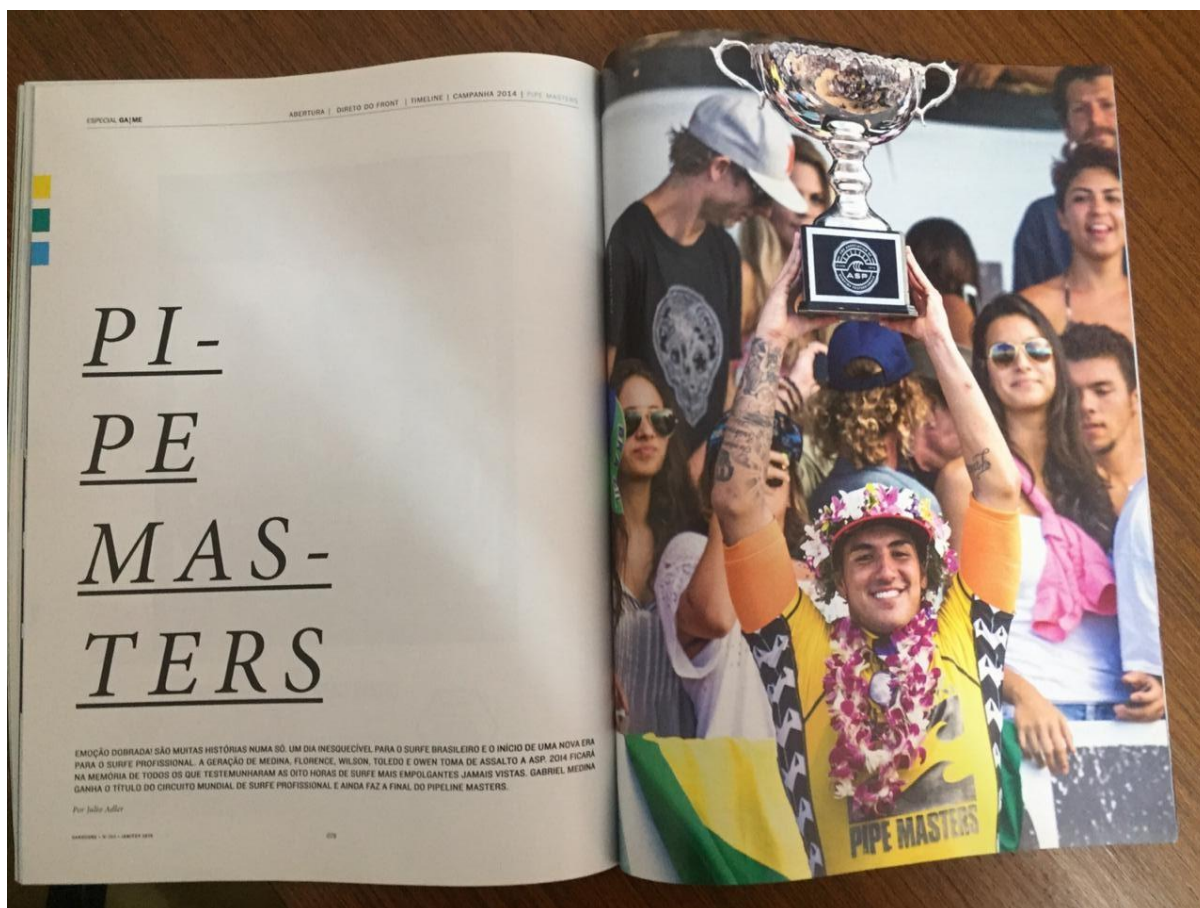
ESPECIAL GA|ME

ABERTURA | DIRETO DO FRONT | TIMELINE | CAMPANHA 2014 | PIPE MASTERS

PI-
PE
MAS-
TERS

EMOÇÃO DOBRADA! SÃO MUITAS HISTÓRIAS NUMA SÓ. UM DIA INESQUECÍVEL PARA O SURFE BRASILEIRO E O INÍCIO DE UMA NOVA ERA PARA O SURFE PROFISSIONAL. A GERAÇÃO DE MEDINA, FLORENCE, WILSON, TOLEDO E OWEN TOMA DE ASSALTO A ASP. 2014 FICARÁ NA MEMÓRIA DE TODOS OS QUE TESTEMUNHARAM AS OITO HORAS DE SURFE MAIS EMPOLGANTES JAMAIS VISTAS. GABRIEL MEDINA GANHA O TÍTULO DO CIRCUITO MUNDIAL DE SURFE PROFISSIONAL E AINDA FAZ A FINAL DO PIPELINE MASTERS.

Por Julio Adler

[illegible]

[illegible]

ASP

PIPE MASTERS